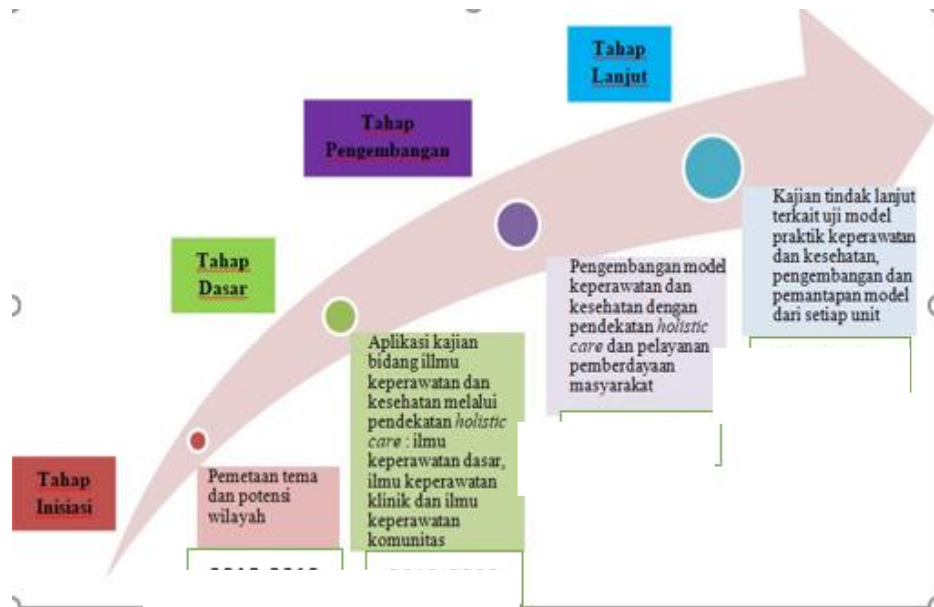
Tahap Lanjut

Tahap Pengembangan

Tahap Dasar

Kajian tindak lanjut terkait uji model praktik keperawatan dan kesehatan, pengembangan dan pemantapan model dari setiap unit

Pengembangan model keperawatan dan kesehatan dengan pendekatan *holistic care* dan pelayanan pemberdayaan masyarakat

Aplikasi kajian bidang illmu keperawatan dan kesehatan melalui pendekatan *holistic care* : ilmu keperawatan dasar, ilmu keperawatan klinik dan ilmu keperawatan komunitas

Tahap Inisiasi

Pemetaan tema dan potensi wilayah

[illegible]

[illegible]